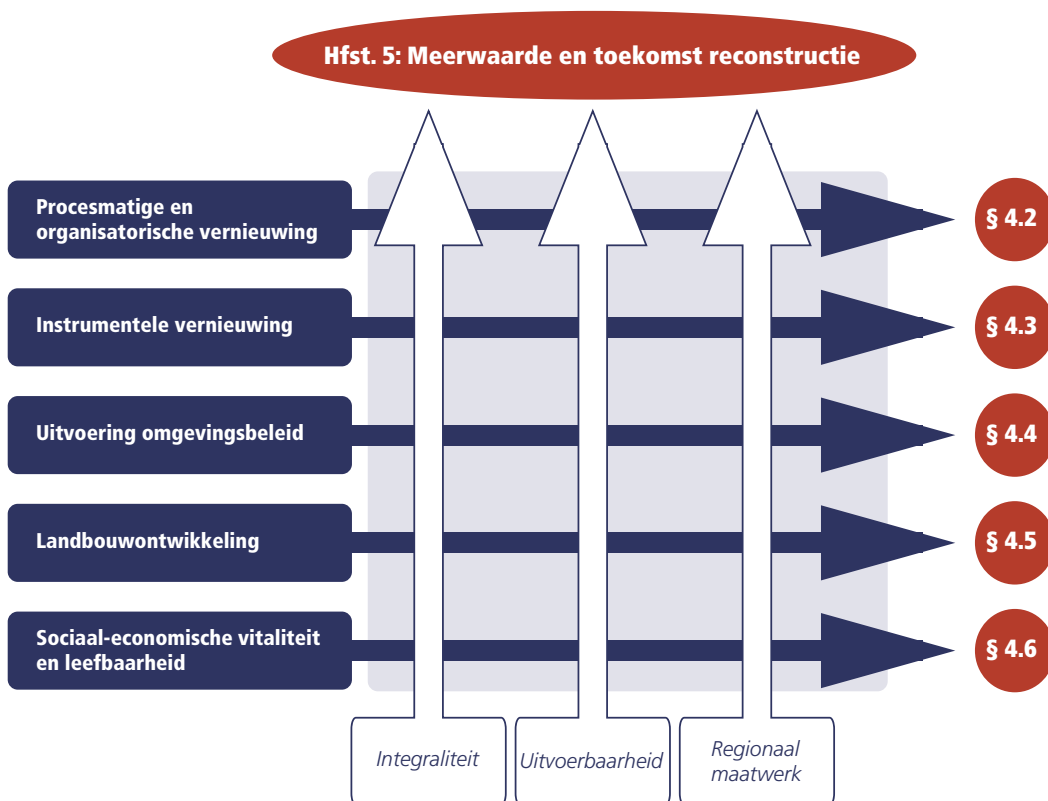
Hfst. 5: Meerwaarde en toekomst reconstructie

Procesmatige en organisatorische vernieuwing

§ 4.2

Instrumentele vernieuwing

§ 4.3

Uitvoering omgevingsbeleid

§ 4.4

Landbouwontwikkeling

§ 4.5

Sociaal-economische vitaliteit en leefbaarheid

§ 4.6

Integraliteit

Uitvoerbaarheid

Regionaal maatwerk